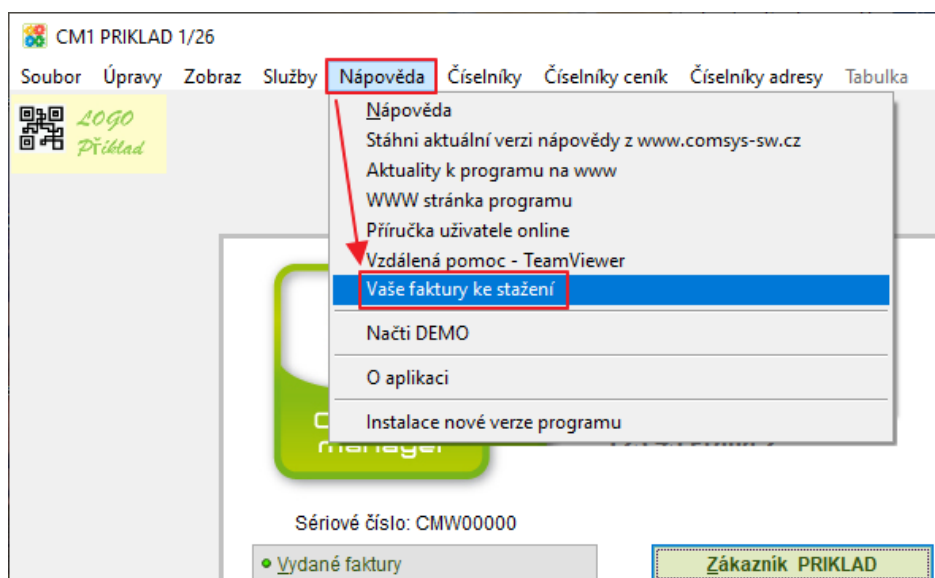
CM1 PRIKLAD 1/26

Soubor Úpravy Zobraz Služby Nápověda Číselníky Číselníky ceník Číselníky adresy Tabulka

LOGO Příklad

Nápověda
Stáhni aktuální verzi nápovědy z www.comsys-sw.cz
Aktuality k programu na www
WWW stránka programu
Příručka uživatele online
Vzdálená pomoc - TeamViewer
Vaše faktury ke stažení
Načti DEMO
O aplikaci
Instalace nové verze programu

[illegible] manager

Sériové číslo: CMW00000

Vydané faktury

Zákazník PRIKLAD